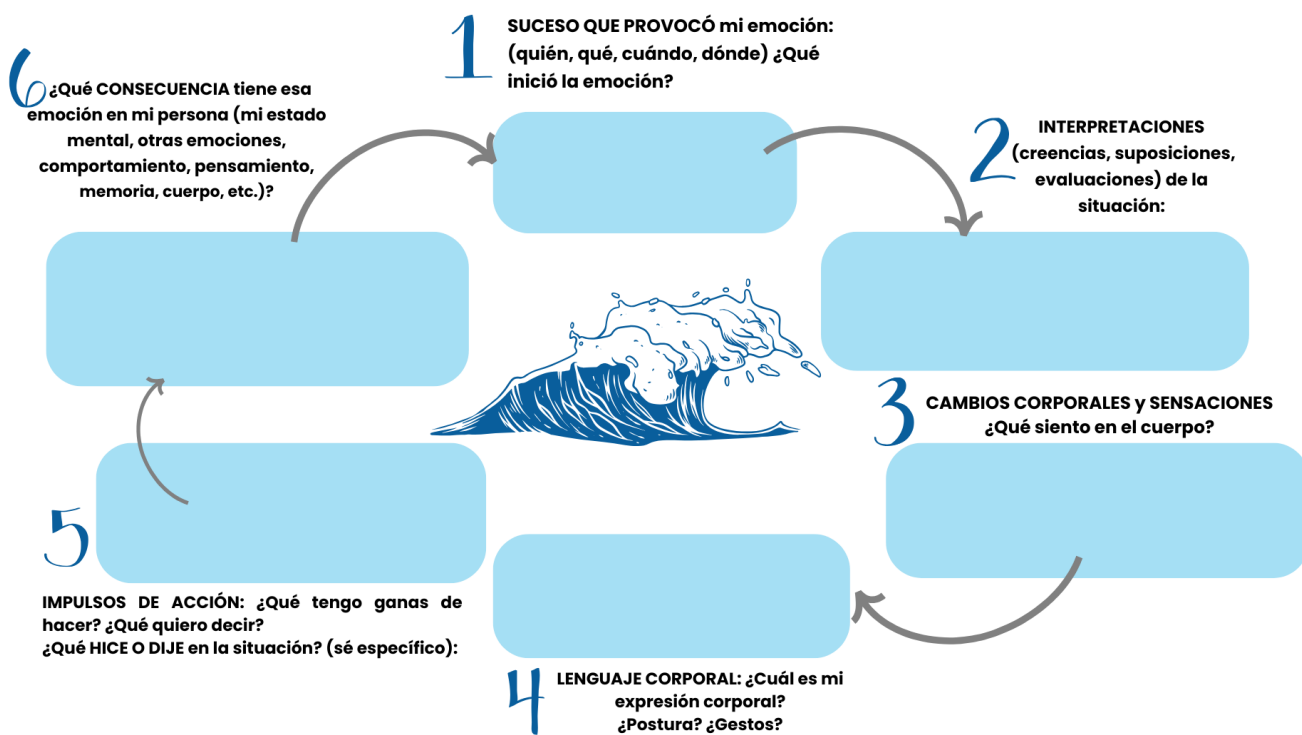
1 SUCESO QUE PROVOCÓ mi emoción: (quién, qué, cuándo, dónde) ¿Qué inició la emoción?

2 INTERPRETACIONES (creencias, suposiciones, evaluaciones) de la situación:

3 CAMBIOS CORPORALES y SENSACIONES ¿Qué siento en el cuerpo?

4 LENGUAJE CORPORAL: ¿Cuál es mi expresión corporal? ¿Postura? ¿Gestos?

5 IMPULSOS DE ACCIÓN: ¿Qué tengo ganas de hacer? ¿Qué quiero decir?
¿Qué HICE O DIJE en la situación? (sé específico):

6 ¿Qué CONSECUENCIA tiene esa emoción en mi persona (mi estado mental, otras emociones, comportamiento, pensamiento, memoria, cuerpo, etc.)?